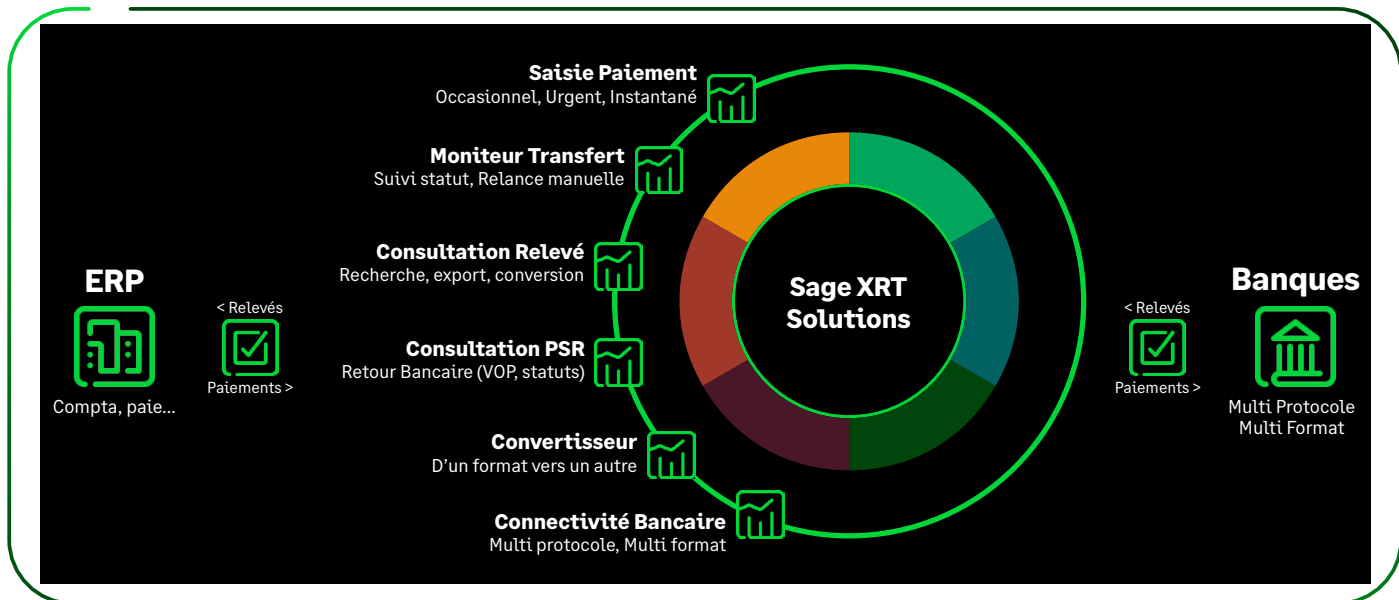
ERP

Compta, paie...

< Relevés

Paiements >

Saisie Paiement
Occasionnel, Urgent, Instantané

Moniteur Transfert
Suivi statut, Relance manuelle

Consultation Relevé
Recherche, export, conversion

Consultation PSR
Retour Bancaire (VOP, statuts)

Convertisseur
D'un format vers un autre

Connectivité Bancaire
Multi protocole, Multi format

Sage XRT Solutions

< Relevés

Paiements >

Banques

Multi Protocole
Multi Format